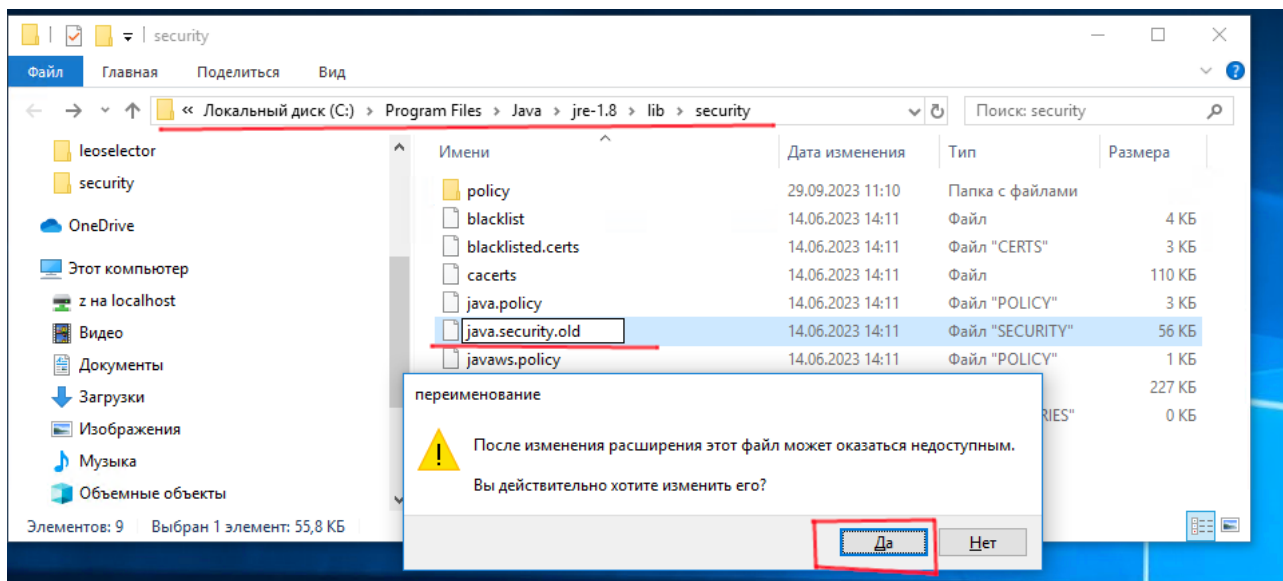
security

Файл Главная Поделиться Вид

« Локальный диск (C:) › Program Files › Java › jre-1.8 › lib › security

Поиск: security

leoselector
security
OneDrive
Этот компьютер
z на localhost
Видео
Документы
Загрузки
Изображения
Музыка
Объемные объекты

| Имени | Дата изменения | Тип | Размера |
|---|---|---|---|
| policy | 29.09.2023 11:10 | Папка с файлами | |
| blacklist | 14.06.2023 14:11 | Файл | 4 КБ |
| blacklisted.certs | 14.06.2023 14:11 | Файл "CERTS" | 3 КБ |
| cacerts | 14.06.2023 14:11 | Файл | 110 КБ |
| java.policy | 14.06.2023 14:11 | Файл "POLICY" | 3 КБ |
| java.security.old | 14.06.2023 14:11 | Файл "SECURITY" | 56 КБ |
| javaws.policy | 14.06.2023 14:11 | Файл "POLICY" | 1 КБ |
| | | | 227 КБ |
| | | RIES" | 0 КБ |

Элементов: 9 Выбран 1 элемент: 55,8 КБ

переименование

После изменения расширения этот файл может оказаться недоступным.

Вы действительно хотите изменить его?

Да Нет